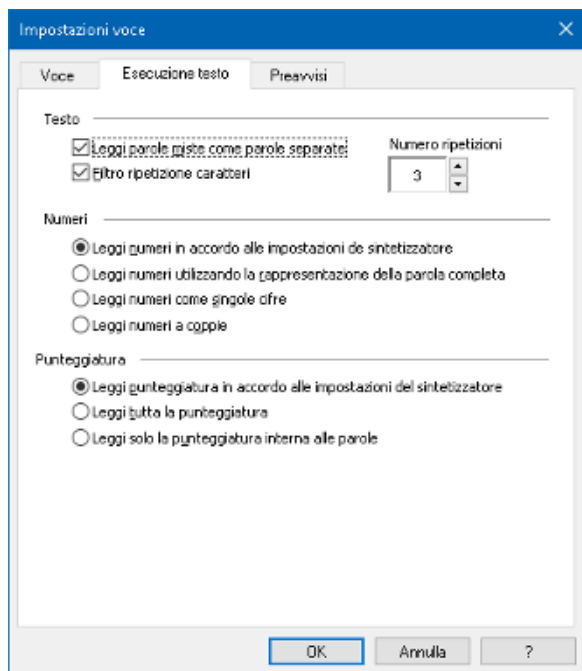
Impostazioni voce

Voce
Esecuzione testo
Preavvisi

Testo

Leggi parole miste come parole separate
Filtro ripetizione caratteri

Numero ripetizioni
3

Numeri

Leggi numeri in accordo alle impostazioni de sintetizzatore
Leggi numeri utilizzando la rappresentazione della parola completa
Leggi numeri come singole cifre
Leggi numeri a coppie

Punteggiatura

Leggi punteggiatura in accordo alle impostazioni del sintetizzatore
Leggi tutta la punteggiatura
Leggi solo la punteggiatura interna alle parole

OK
Annulla
?